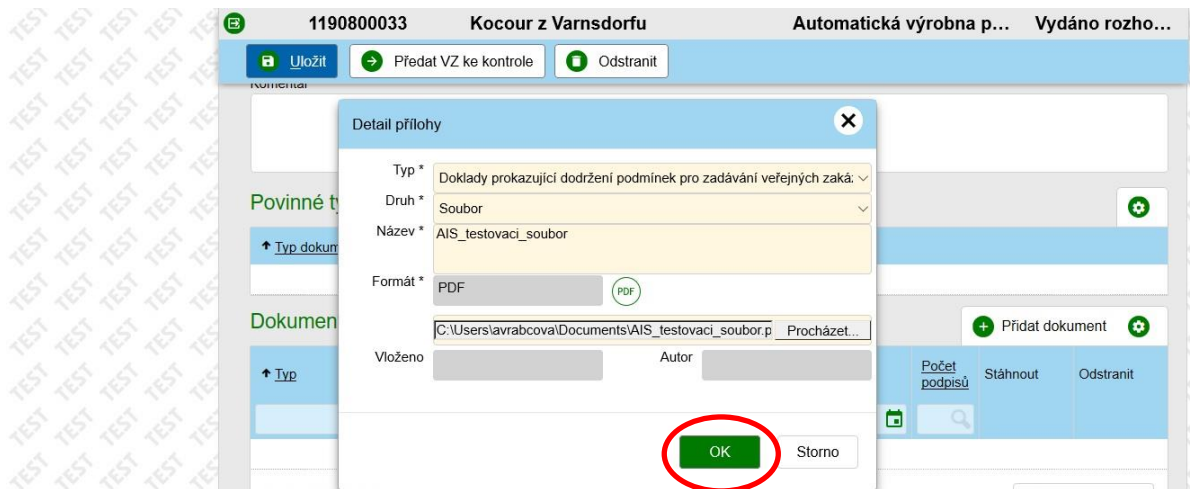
1190800033 Kocour z Varnsdorfu Automatická výrobna p… Vydáno rozho…

Uložit Předat VZ ke kontrole Odstranit

Komentář

Povinné t

↑ Typ dokum

Dokumen

↑ Typ

Detail přílohy

Typ * Doklady prokazující dodržení podmínek pro zadávání veřejných zaká

Druh * Soubor

Název * AIS_testovaci_soubor

Formát * PDF PDF

C:\Users\avrabcova\Documents\AIS_testovaci_soubor.p Procházet...

Vloženo Autor

OK Storno

Přidat dokument

Počet podpisů Stáhnout Odstranit

TEST TEST TEST TEST